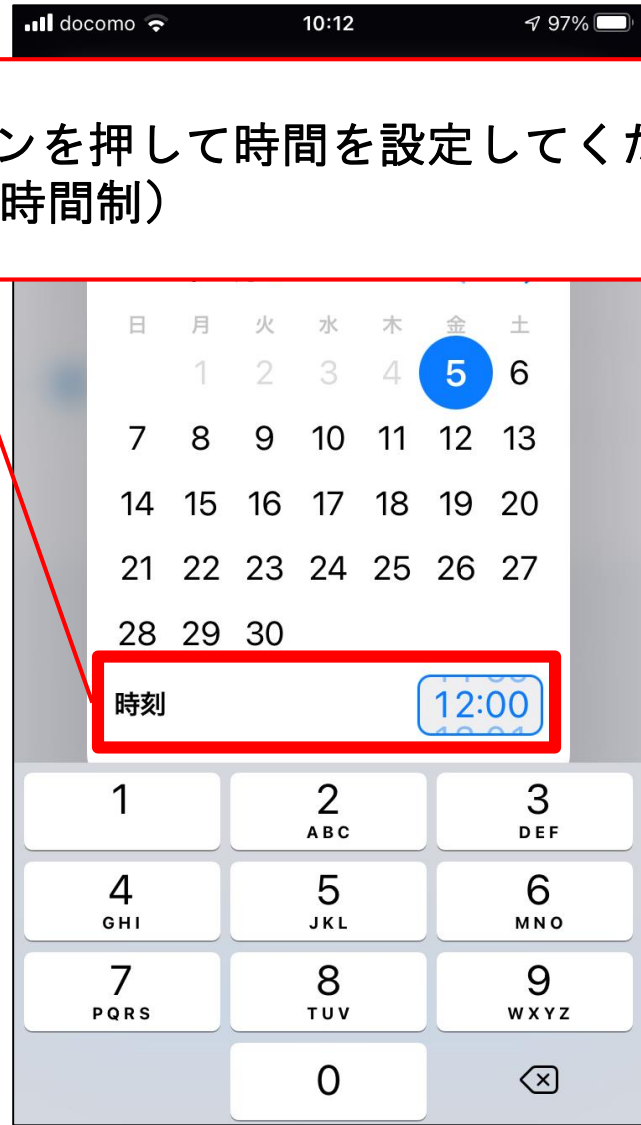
docomo 10:12 97%

ンを押して時間を設定してくだ
時間制）

日 月 火 水 木 金 土
1 2 3 4 5 6
7 8 9 10 11 12 13
14 15 16 17 18 19 20
21 22 23 24 25 26 27
28 29 30

時刻 12:00

1
2 ABC
3 DEF
4 GHI
5 JKL
6 MNO
7 PQRS
8 TUV
9 WXYZ
0